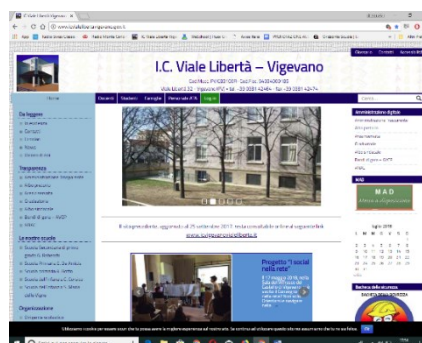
I.C. Viale Libertà – Vigevano

Home | Docenti | Studenti | Famiglie | Personale ATA | Login

Da leggere

Vigevano

Amministrazione digitale

MAD
Messa a disposizione

Il sito www.icvialelibertavigevano.gov.it aggiornato al 25 settembre 2017 (visita consultabile on line all'indirizzo)
www.icvialelibertavigevano.it

Progetto "I social nella rete"

Bacheca della sicurezza

Utilizziamo i cookie per essere sicuri che tu possa avere la migliore esperienza sul nostro sito. Se continui ad utilizzare questo sito noi assumiamo che tu ne sia felice. Ok